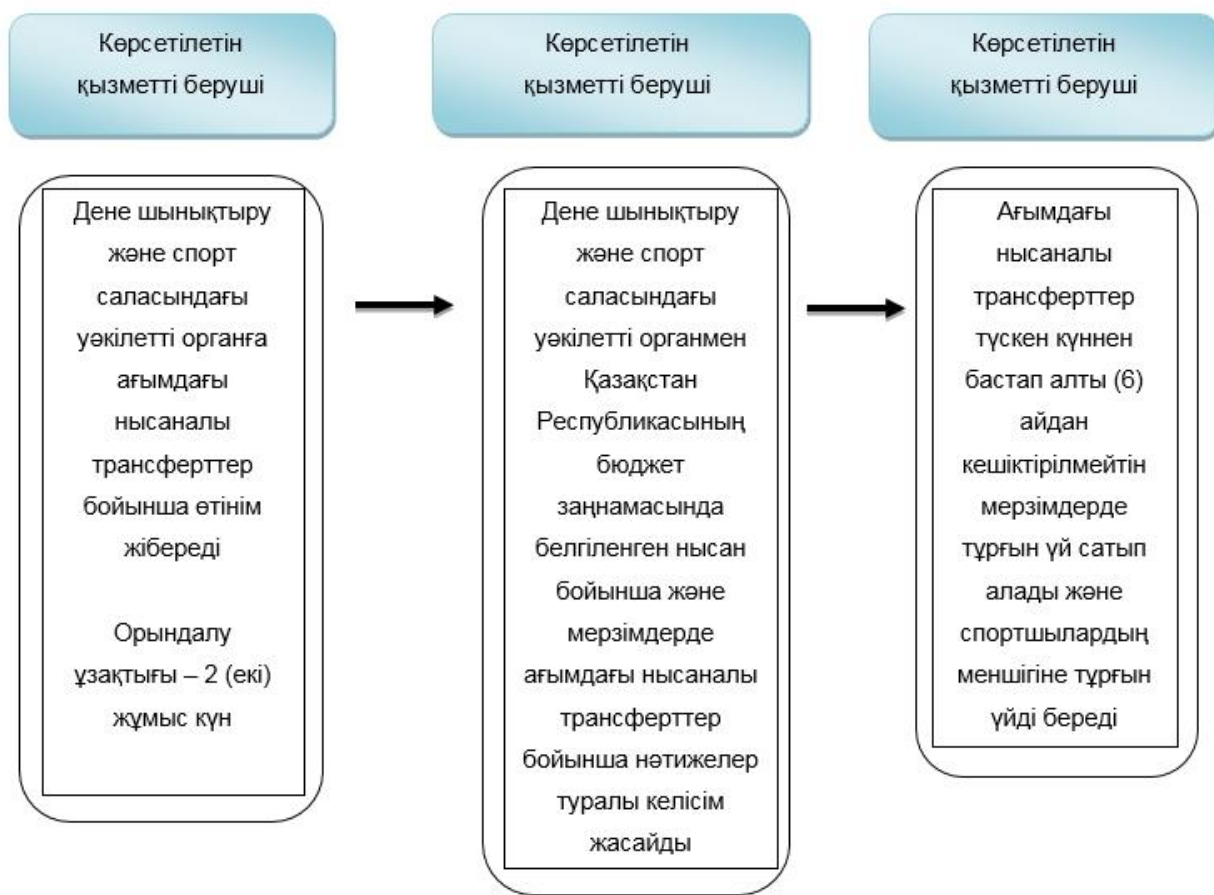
Көрсетілетін қызметті беруші

Көрсетілетін қызметті беруші

Көрсетілетін қызметті беруші

Дене шынықтыру және спорт саласындағы уәкілетті органға ағымдағы нысаналы трансферттер бойынша өтінім жібереді

Орындалу ұзақтығы – 2 (екі) жұмыс күн

Дене шынықтыру және спорт саласындағы уәкілетті органмен Қазақстан Республикасының бюджет заңнамасында белгіленген нысан бойынша және мерзімдерде ағымдағы нысаналы трансферттер бойынша нәтижелер туралы келісім жасайды

Ағымдағы нысаналы трансферттер түскен күннен бастап алты (6) айдан кешіктірілмейтін мерзімдерде тұрғын үй сатып алады және спортшылардың меншігіне тұрғын үйді береді